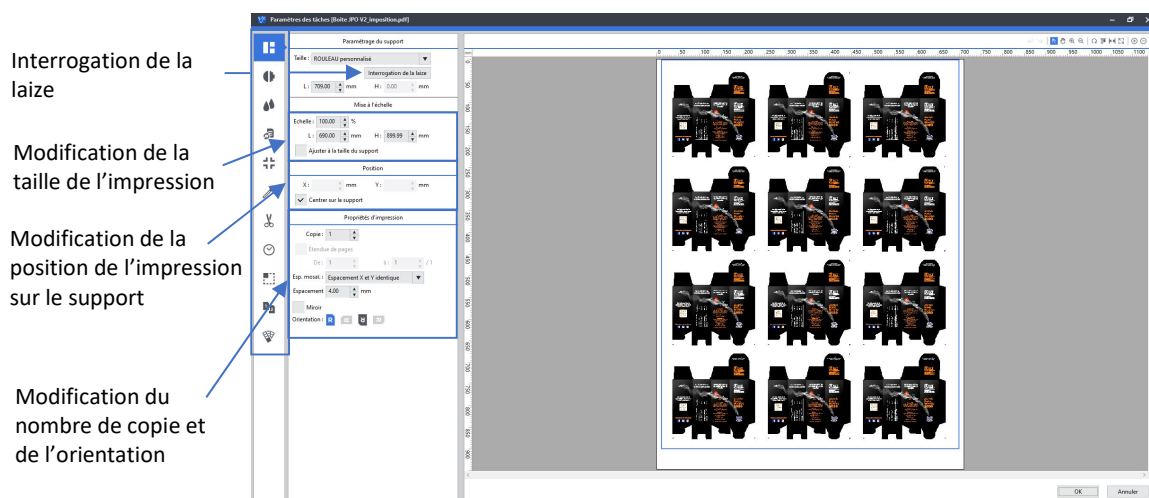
Interrogation de la laize

Modification de la taille de l'impression

Modification de la position de l'impression sur le support

Modification du nombre de copie et de l'orientation

Paramètres des tâches [Boite JPO V2_imposition.pdf]

Paramétrage du support

Taille : ROULEAU personnalisé

Interrogation de la laize

L : 709.00 mm H : 0.00 mm

Mise à l'échelle

Echelle : 100.00 %

L : 690.00 mm H : 899.99 mm

Ajuster à la taille du support

Position

X : mm Y : mm

Centrer sur le support

Propriétés d'impression

Copie : 1

Étendue de pages

De : 1 à : 1 / 1

Esp. mosaï. : Espacement X et Y identique

Espacement 4.00 mm

Miroir

Orientation :

0 50 100 150 200 250 300 350 400 450 500 550 600 650 700 750 800 850 900 950 1000 1050 1100

OK Annuler